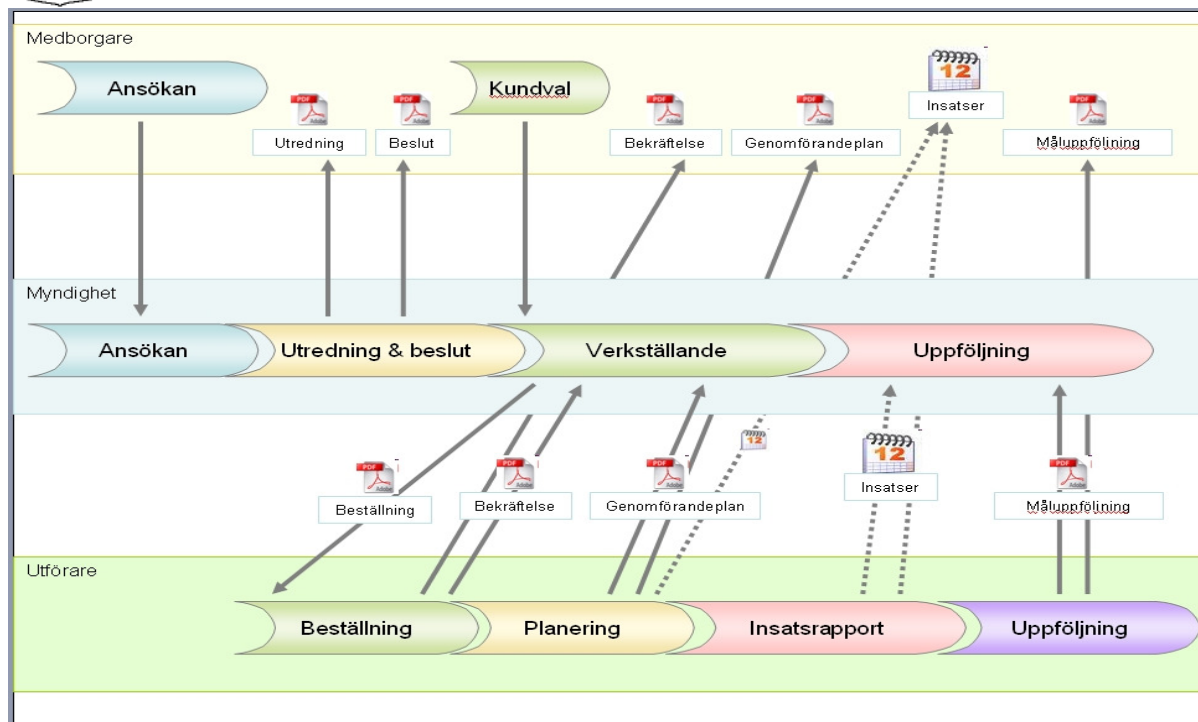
Medborgare

Ansökan

Utredning

Beslut

Kundval

Bekräftelse

Genomförandeplan

12

Insatser

Målupföljning

Myndighet

Ansökan

Utredning & beslut

Verkställande

Uppföljning

Beställning

Bekräftelse

Genomförandeplan

12

Insatser

Måluppföljning

Utförare

Beställning

Planering

Insatsrapport

Uppföljning